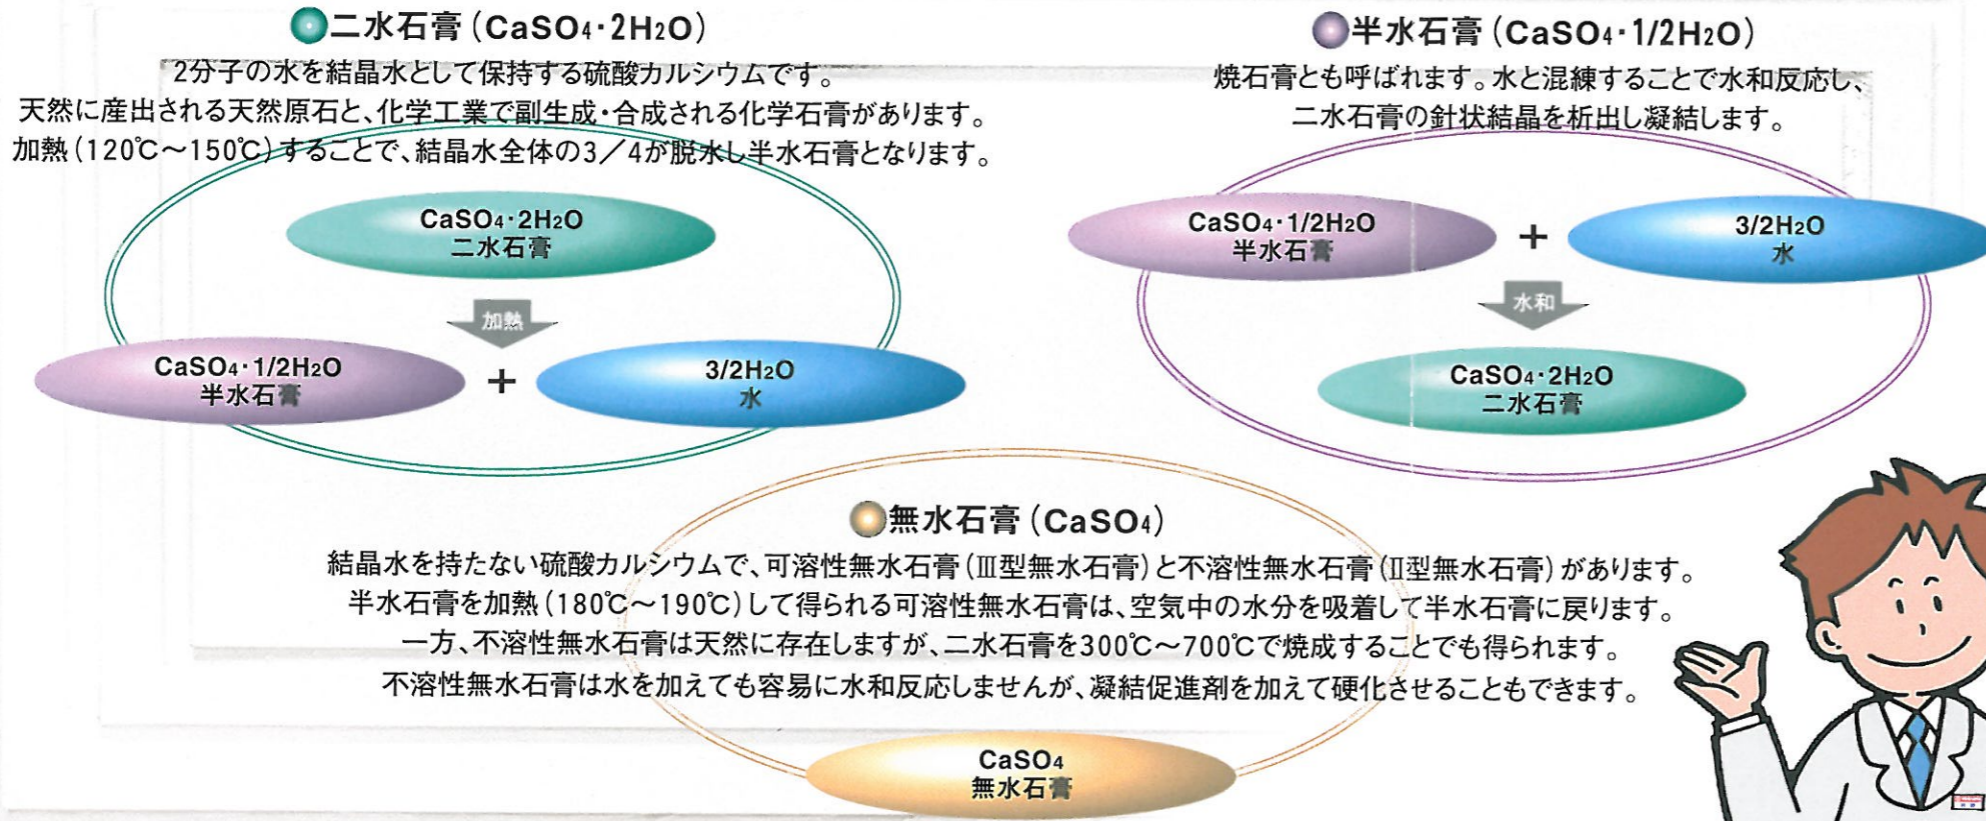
二水石膏（$CaSO_4 \cdot 2H_2O$）

2分子の水を結晶水として保持する硫酸カルシウムです。
天然に産出される天然原石と、化学工業で副生成・合成される化学石膏があります。
加熱（120℃～150℃）することで、結晶水全体の3／4が脱水し半水石膏となります。

$CaSO_4 \cdot 2H_2O$
二水石膏

加熱

$CaSO_4 \cdot 1/2H_2O$
半水石膏

+

$3/2H_2O$
水

半水石膏（$CaSO_4 \cdot 1/2H_2O$）

焼石膏とも呼ばれます。水と混練することで水和反応し、
二水石膏の針状結晶を析出し凝結します。

$CaSO_4 \cdot 1/2H_2O$
半水石膏

+

$3/2H_2O$
水

水和

$CaSO_4 \cdot 2H_2O$
二水石膏

無水石膏（$CaSO_4$）

結晶水を持たない硫酸カルシウムで、可溶性無水石膏（Ⅲ型無水石膏）と不溶性無水石膏（Ⅱ型無水石膏）があります。
半水石膏を加熱（180℃～190℃）して得られる可溶性無水石膏は、空気中の水分を吸着して半水石膏に戻ります。
一方、不溶性無水石膏は天然に存在しますが、二水石膏を300℃～700℃で焼成することでも得られます。
不溶性無水石膏は水を加えても容易に水和反応しませんが、凝結促進剤を加えて硬化させることもできます。

$CaSO_4$
無水石膏